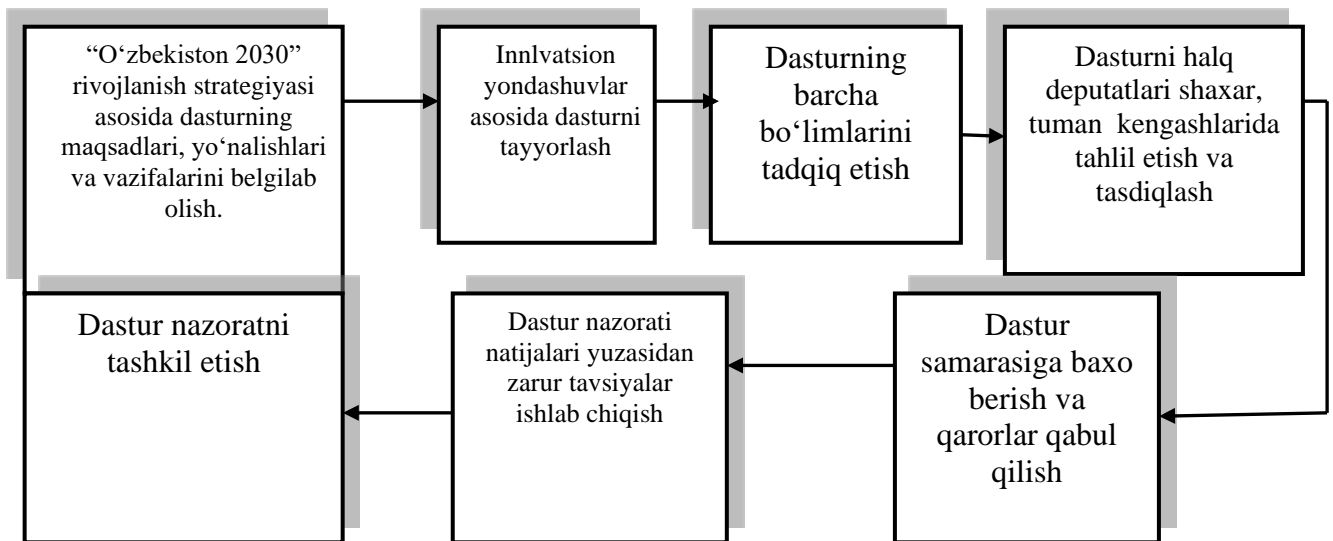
“O‘zbekiston 2030” rivojlanish strategiyasi asosida dasturning maqsadlari, yo‘nalishlari va vazifalarini belgilab olish.

Innlvatsion yondashuvlar asosida dasturni tayyorlash

Dasturning barcha bo‘limlarini tadqiq etish

Dasturni halq deputatlari shaxar, tuman kengashlarida tahlil etish va tasdiqlash

Dastur samarasiga baxo berish va qarorlar qabul qilish

Dastur nazorati natijalari yuzasidan zarur tavsiyalar ishlab chiqish

Dastur nazoratni tashkil etish